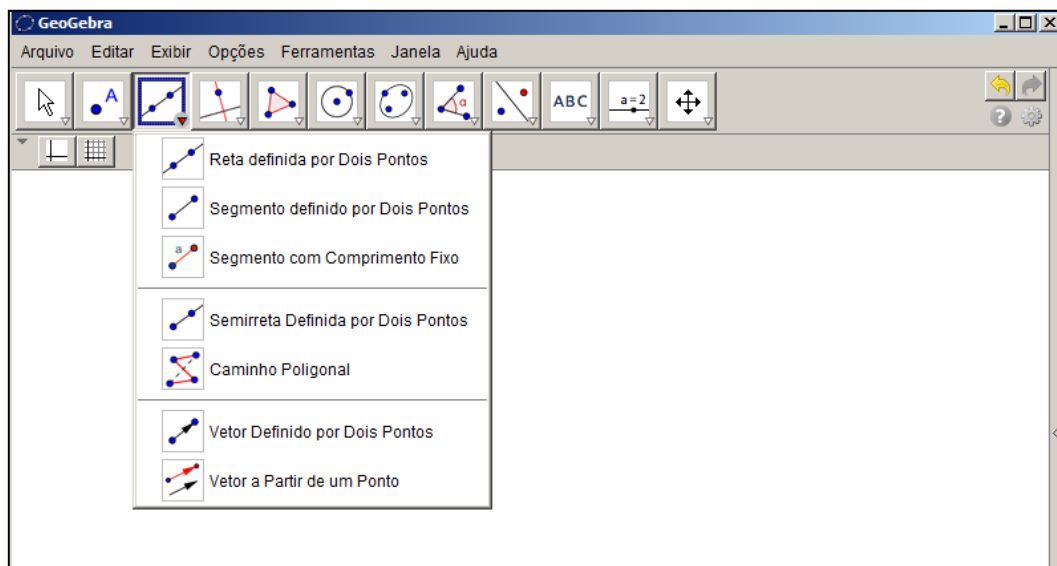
GeoGebra

Arquivo Editar Exibir Opções Ferramentas Janela Ajuda

ABC

a = 2

Reta definida por Dois Pontos

Segmento definido por Dois Pontos

Segmento com Comprimento Fixo

Semirreta Definida por Dois Pontos

Caminho Poligonal

Vetor Definido por Dois Pontos

Vetor a Partir de um Ponto